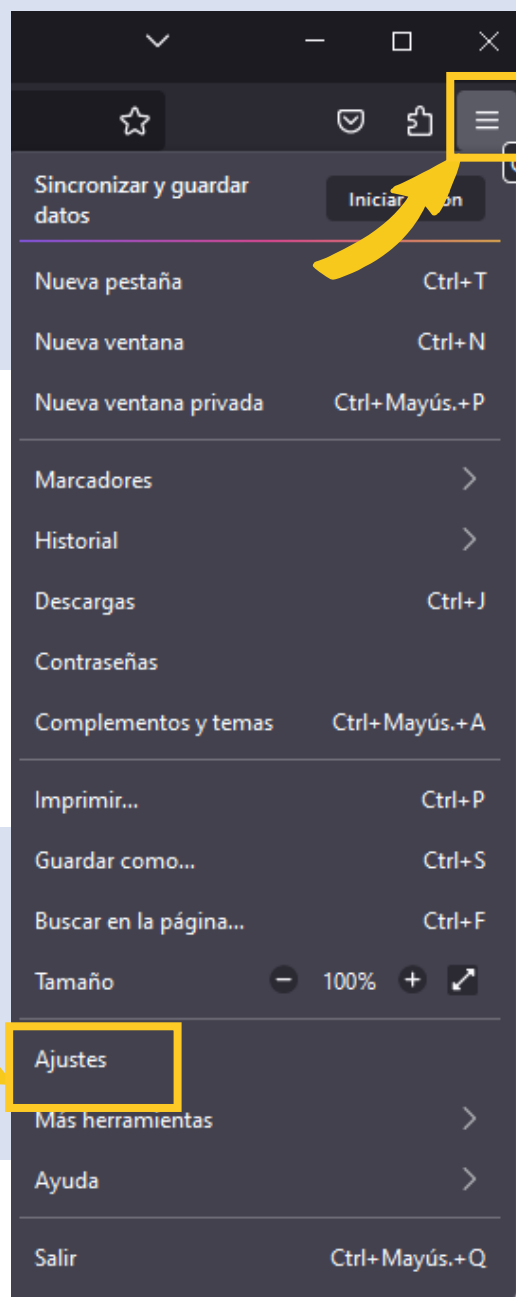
Sincronizar y guardar datos

Iniciar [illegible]on

Nueva pestaña Ctrl+T

Nueva ventana Ctrl+N

Nueva ventana privada Ctrl+Mayús.+P

Marcadores

Historial

Descargas Ctrl+J

Contraseñas

Complementos y temas Ctrl+Mayús.+A

Imprimir... Ctrl+P

Guardar como... Ctrl+S

Buscar en la página... Ctrl+F

Tamaño 100%

Ajustes

Más herramientas

Ayuda

Salir Ctrl+Mayús.+Q